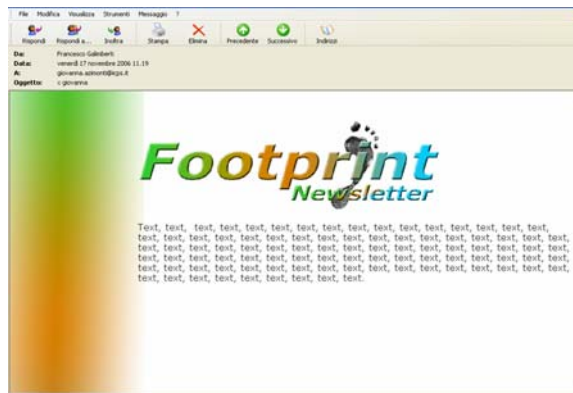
File Modifica Visualizza Strumenti Messaggio ?

Rispondi Rispondi a... Inoltra Stampa Elimina Precedente Successivo Indirizzi

Da: Francesco Galimberti
Data: venerdì 17 novembre 2006 11.19
A: giovanna.azimonti@egs.it
Oggetto: c giovanna

Footprint
Newsletter

Text, text, text, text, text, text, text, text, text, text, text, text, text, text, text, text, text, text, text, text, text, text, text, text, text, text, text, text, text, text, text, text, text, text, text, text, text, text, text, text, text, text, text, text, text, text, text, text, text, text, text, text, text, text, text, text, text, text, text, text, text, text, text, text, text, text, text, text, text, text, text, text, text, text, text, text, text, text, text, text, text, text, text, text, text, text, text, text, text, text, text, text, text, text, text, text.